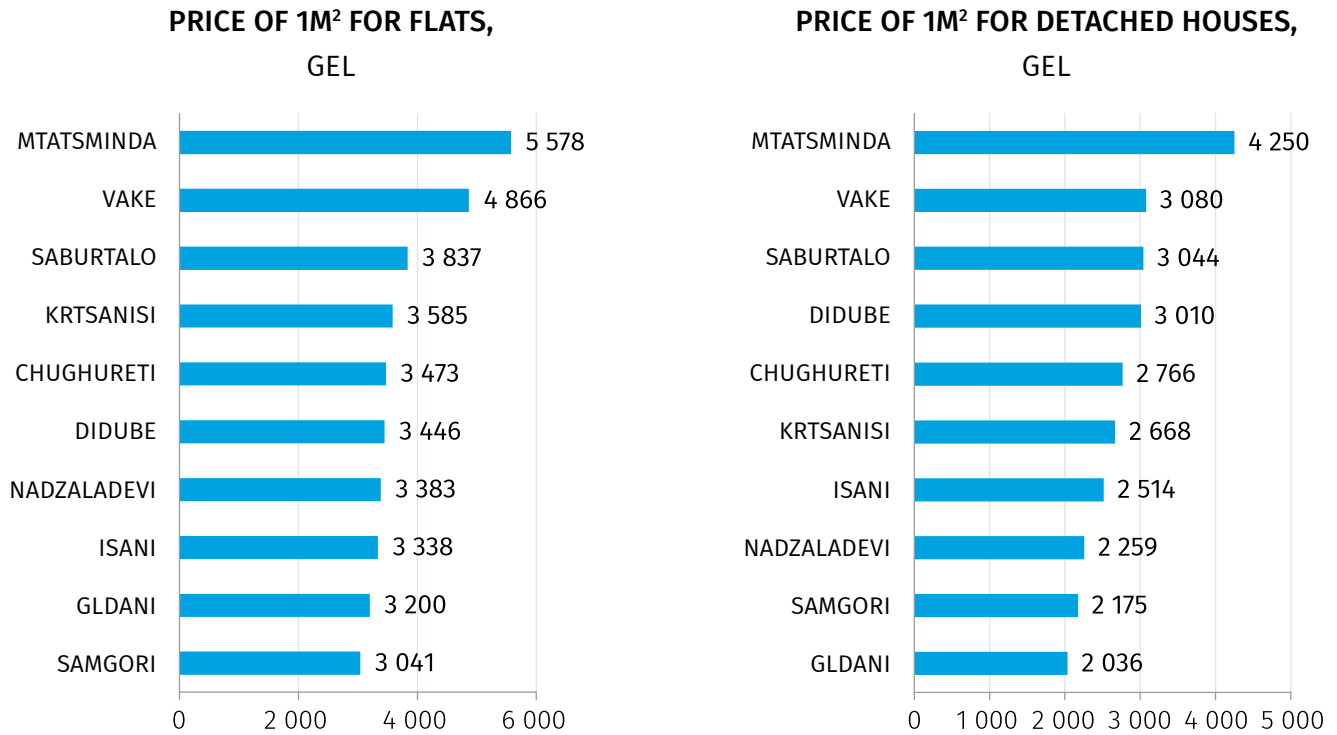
PRICE OF 1M$^2$ FOR FLATS, GEL

| | |
|---|---|
| MTATSMINDA | 5 578 |
| VAKE | 4 866 |
| SABURTALO | 3 837 |
| KRTSANISI | 3 585 |
| CHUGHURETI | 3 473 |
| DIDUBE | 3 446 |
| NADZALADEVI | 3 383 |
| ISANI | 3 338 |
| GLDANI | 3 200 |
| SAMGORI | 3 041 |

0 2 000 4 000 6 000

PRICE OF 1M$^2$ FOR DETACHED HOUSES, GEL

| | |
|---|---|
| MTATSMINDA | 4 250 |
| VAKE | 3 080 |
| SABURTALO | 3 044 |
| DIDUBE | 3 010 |
| CHUGHURETI | 2 766 |
| KRTSANISI | 2 668 |
| ISANI | 2 514 |
| NADZALADEVI | 2 259 |
| SAMGORI | 2 175 |
| GLDANI | 2 036 |

0 1 000 2 000 3 000 4 000 5 000